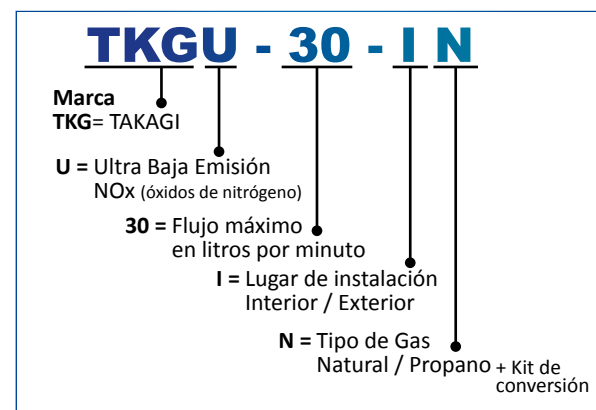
TKGU - 30 - I N

Marca
TKG= TAKAGI

U = Ultra Baja Emisión NOx (óxidos de nitrógeno)

30 = Flujo máximo en litros por minuto

I = Lugar de instalación Interior / Exterior

N = Tipo de Gas Natural / Propano + Kit de conversión